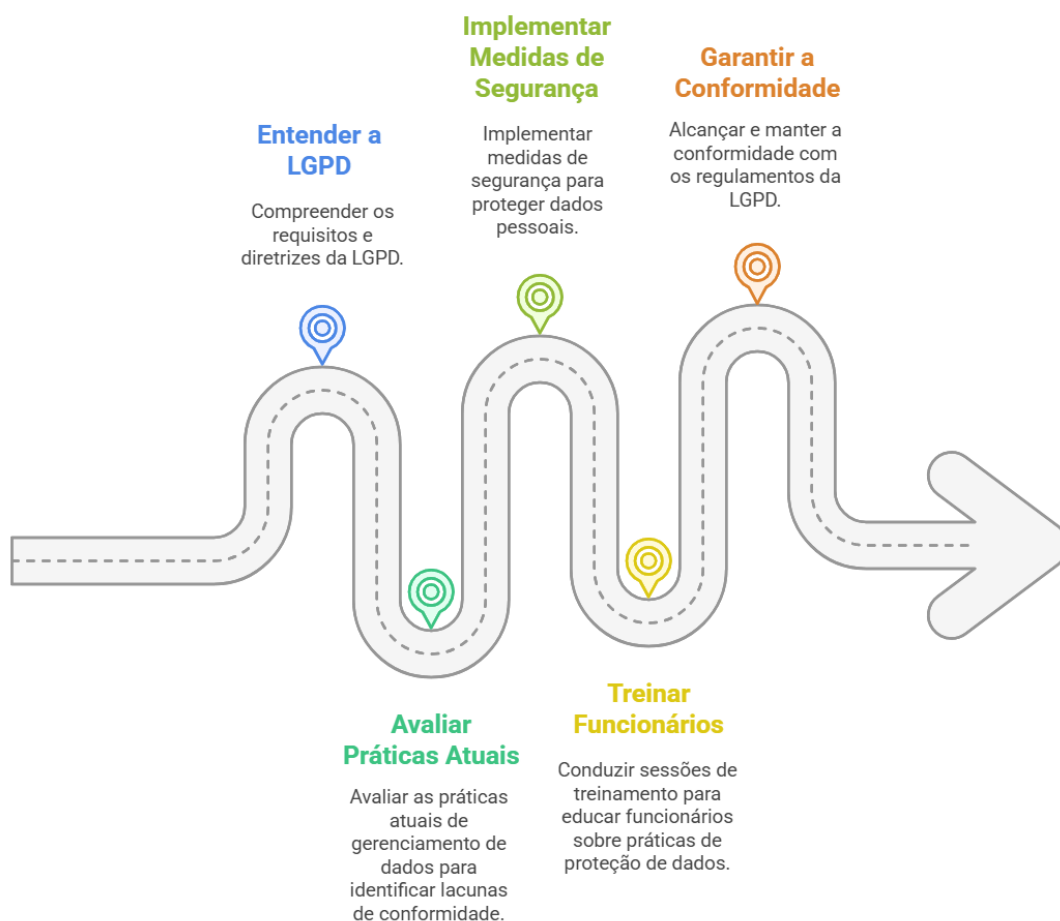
Entender a LGPD

Compreender os requisitos e diretrizes da LGPD.

Avaliar Práticas Atuais

Avaliar as práticas atuais de gerenciamento de dados para identificar lacunas de conformidade.

Implementar Medidas de Segurança

Implementar medidas de segurança para proteger dados pessoais.

Treinar Funcionários

Conduzir sessões de treinamento para educar funcionários sobre práticas de proteção de dados.

Garantir a Conformidade

Alcançar e manter a conformidade com os regulamentos da LGPD.